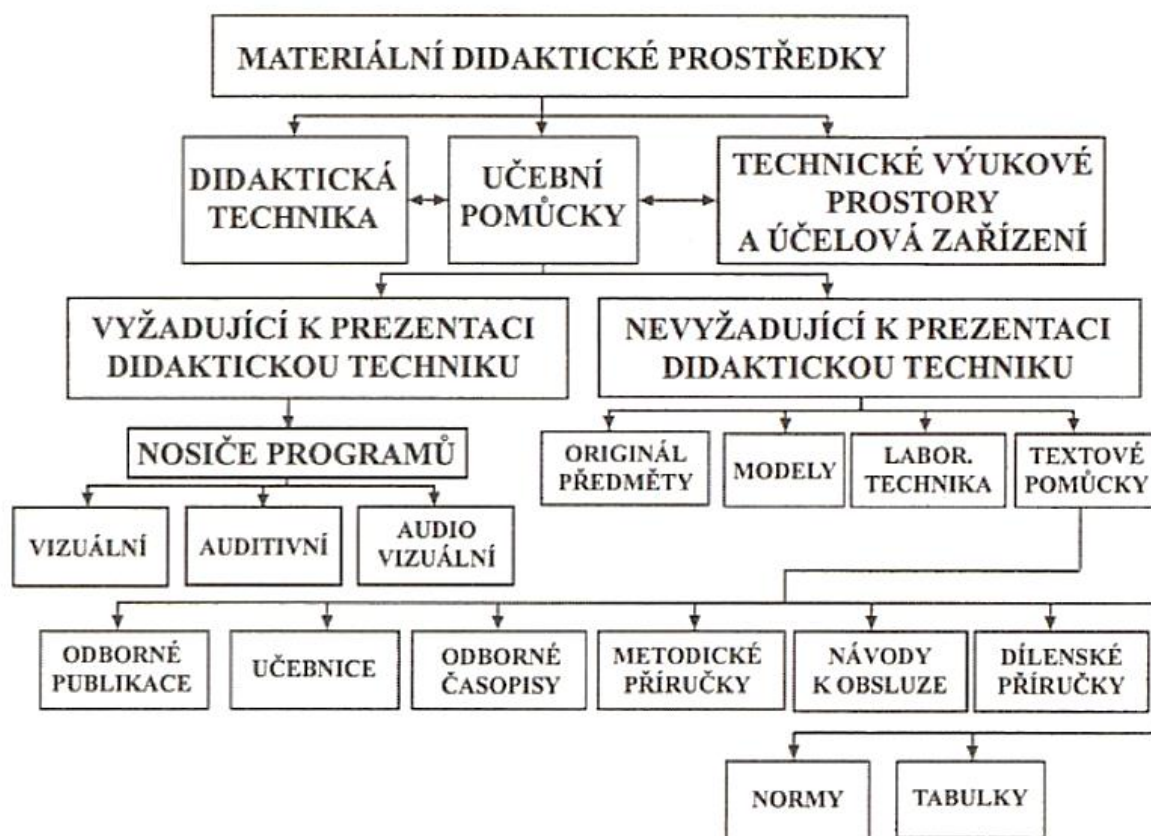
MATERIÁLNÍ DIDAKTICKÉ PROSTŘEDKY

DIDAKTICKÁ TECHNIKA

UČEBNÍ POMŮCKY

TECHNICKÉ VÝUKOVÉ PROSTORY A ÚČELOVÁ ZAŘÍZENÍ

VYŽADUJÍCÍ K PREZENTACI DIDAKTICKOU TECHNIKU

NEVYŽADUJÍCÍ K PREZENTACI DIDAKTICKOU TECHNIKU

NOSIČE PROGRAMŮ

VIZUÁLNÍ

AUDITIVNÍ

AUDIO VIZUÁLNÍ

ORIGINÁL PŘEDMĚTY

MODELY

LABOR. TECHNIKA

TEXTOVÉ POMŮCKY

ODBORNÉ PUBLIKACE

UČEBNICE

ODBORNÉ ČASOPISY

METODICKÉ PŘÍRUČKY

NÁVODY K OBSLUZE

DÍLENSKÉ PŘÍRUČKY

NORMY

TABULKY